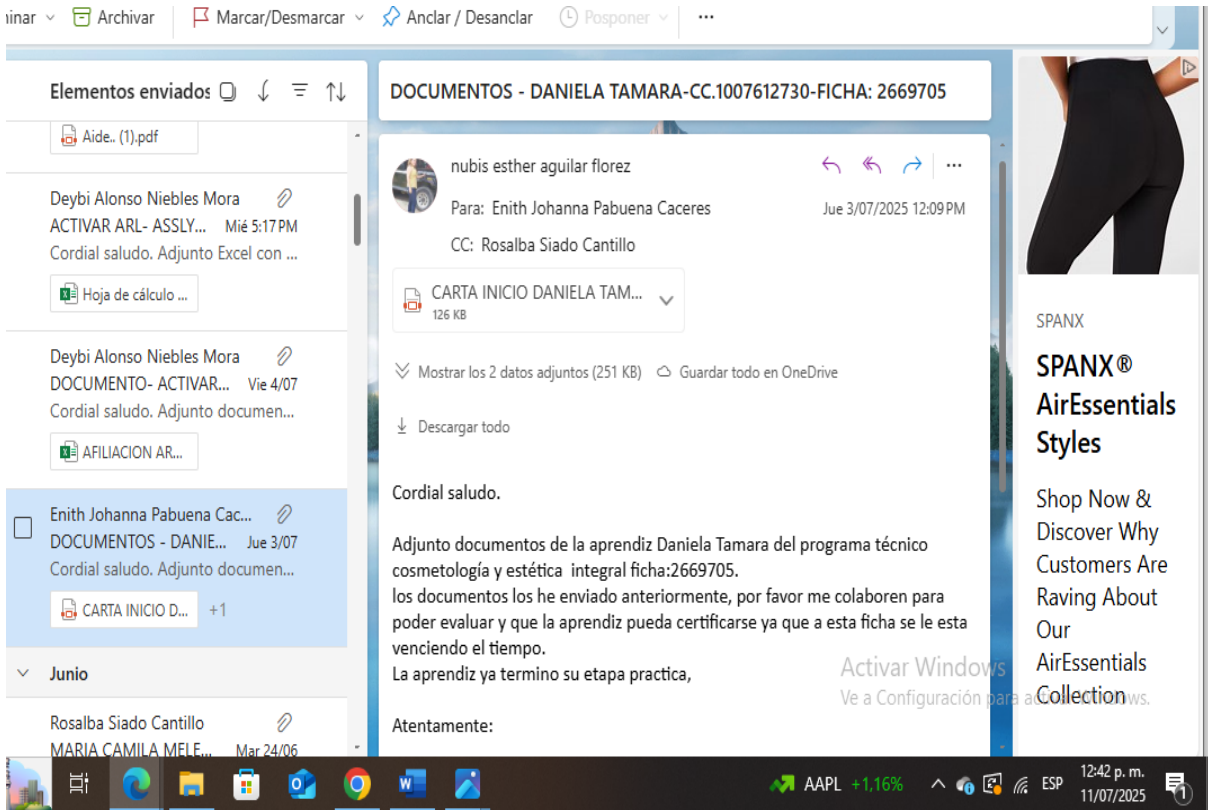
iinar Archivar Marcar/Desmarcar Anclar / Desanclar Posponer ···

Elementos enviados

Aide.. (1).pdf

Deybi Alonso Niebles Mora
ACTIVAR ARL- ASSLY... Mié 5:17 PM
Cordial saludo. Adjunto Excel con ...
Hoja de cálculo ...

Deybi Alonso Niebles Mora
DOCUMENTO- ACTIVAR... Vie 4/07
Cordial saludo. Adjunto documen...
AFILIACION AR...

Enith Johanna Pabuena Cac...
DOCUMENTOS - DANIE... Jue 3/07
Cordial saludo. Adjunto documen...
CARTA INICIO D... +1

Junio

Rosalba Siado Cantillo
MARIA CAMILA MELE... Mar 24/06

DOCUMENTOS - DANIELA TAMARA-CC.1007612730-FICHA: 2669705

nubis esther aguilar florez
Para: Enith Johanna Pabuena Caceres
Jue 3/07/2025 12:09 PM
CC: Rosalba Siado Cantillo

CARTA INICIO DANIELA TAM...
126 KB

Mostrar los 2 datos adjuntos (251 KB) Guardar todo en OneDrive

Descargar todo

Cordial saludo.

Adjunto documentos de la aprendiz Daniela Tamara del programa técnico cosmetología y estética integral ficha:2669705.
los documentos los he enviado anteriormente, por favor me colaboren para poder evaluar y que la aprendiz pueda certificarse ya que a esta ficha se le esta venciendo el tiempo.
La aprendiz ya termino su etapa practica,

Atentamente:

Activar Windows
Ve a Configuración para activar Windows.

SPANX
SPANX®
AirEssentials Styles
Shop Now & Discover Why Customers Are Raving About Our AirEssentials Collection

AAPL +1,16% ESP 12:42 p. m. 11/07/2025